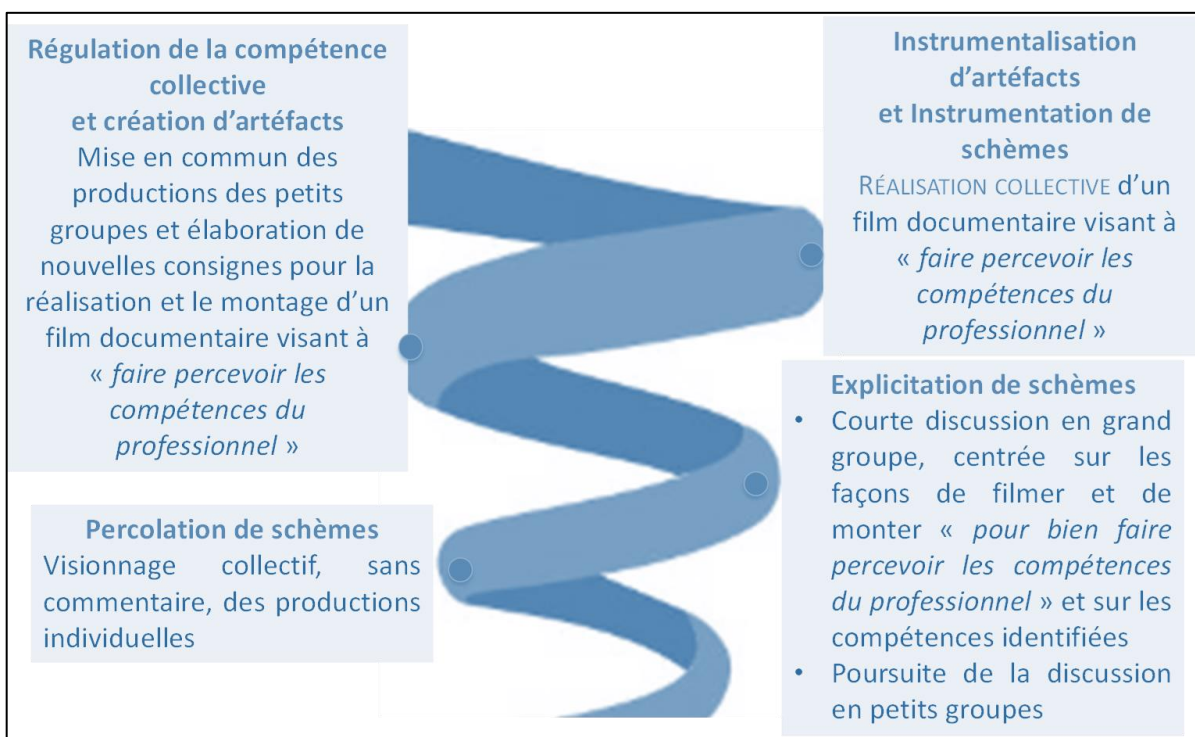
Régulation de la compétence collective et création d'artéfacts
Mise en commun des productions des petits groupes et élaboration de nouvelles consignes pour la réalisation et le montage d'un film documentaire visant à « faire percevoir les compétences du professionnel »

Instrumentalisation d'artéfacts et Instrumentation de schèmes
Réalisation collective d'un film documentaire visant à « faire percevoir les compétences du professionnel »

Explicitation de schèmes
• Courte discussion en grand groupe, centrée sur les façons de filmer et de monter « pour bien faire percevoir les compétences du professionnel » et sur les compétences identifiées
• Poursuite de la discussion en petits groupes

Percolation de schèmes
Visionnage collectif, sans commentaire, des productions individuelles